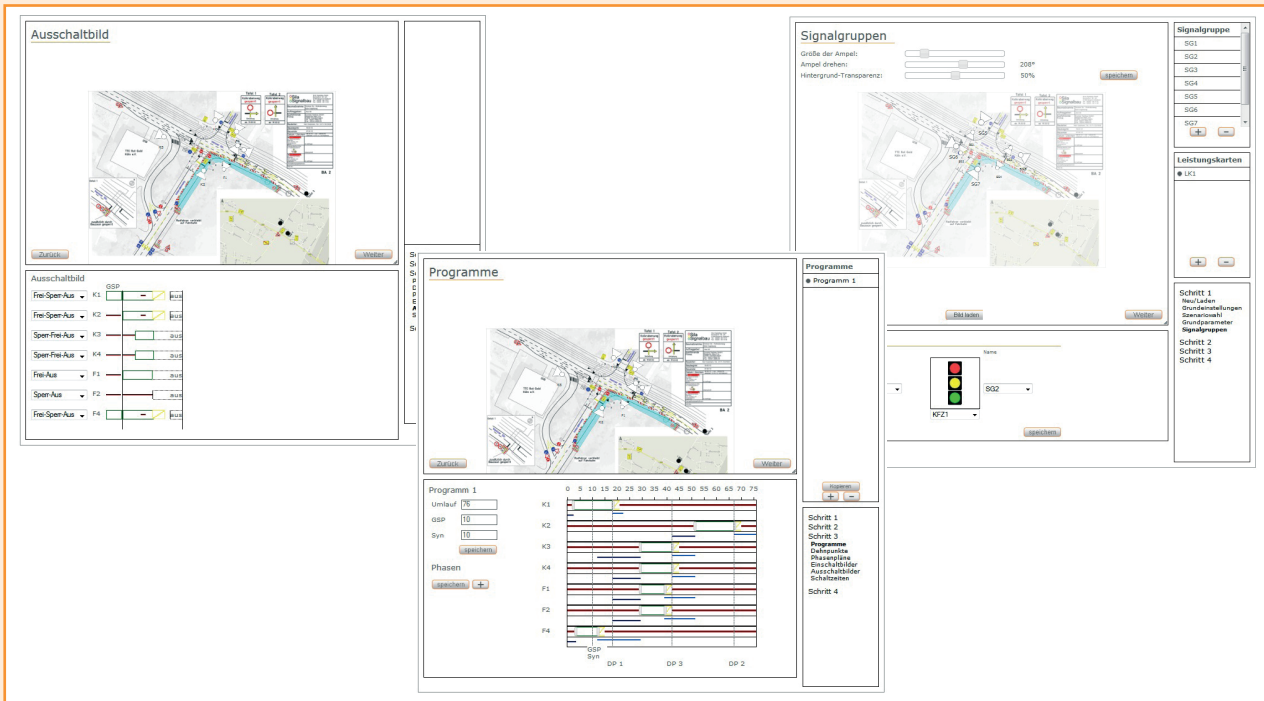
Ausschaltbild

Zurück

Weiter

Ausschaltbild

GSP

| | | |
|---|---|---|
| Frei-Sperr-Aus | K1 | aus |
| Frei-Sperr-Aus | K2 | aus |
| Sperr-Frei-Aus | K3 | aus |
| Sperr-Frei-Aus | K4 | aus |
| Frei-Aus | F1 | aus |
| Sperr-Aus | F2 | aus |
| Frei-Sperr-Aus | F4 | aus |

Signalgruppen

Größe der Ampel:

Ampel drehen: 208°

Hintergrund-Transparenz: 50%

speichern

SG2

SG6

SG7

Bild laden

Weiter

Name

KFZ1

SG2

speichern

Signalgruppe

SG1

SG2

SG3

SG4

SG5

SG6

SG7

+ −

Leistungskarten

LK1

+ −

Schritt 1
Neu/Laden
Grundeinstellungen
Szenariowahl
Grundparameter
Signalgruppen
Schritt 2
Schritt 3
Schritt 4

Programme

Zurück

Weiter

Programme

Programm 1

Kopieren

+ −

Programm 1

Umlauf 76

GSP 10

Syn 10

speichern

Phasen

speichern +

0 5 10 15 20 25 30 35 40 45 50 55 60 65 70 75

K1

K2

K3

K4

F1

F2

F4

GSP
Syn

DP 1

DP 3

DP 2

Schritt 1
Schritt 2
Schritt 3
Programme
Dehnpunkte
Phasenpläne
Einschaltbilder
Ausschaltbilder
Schaltzeiten
Schritt 4